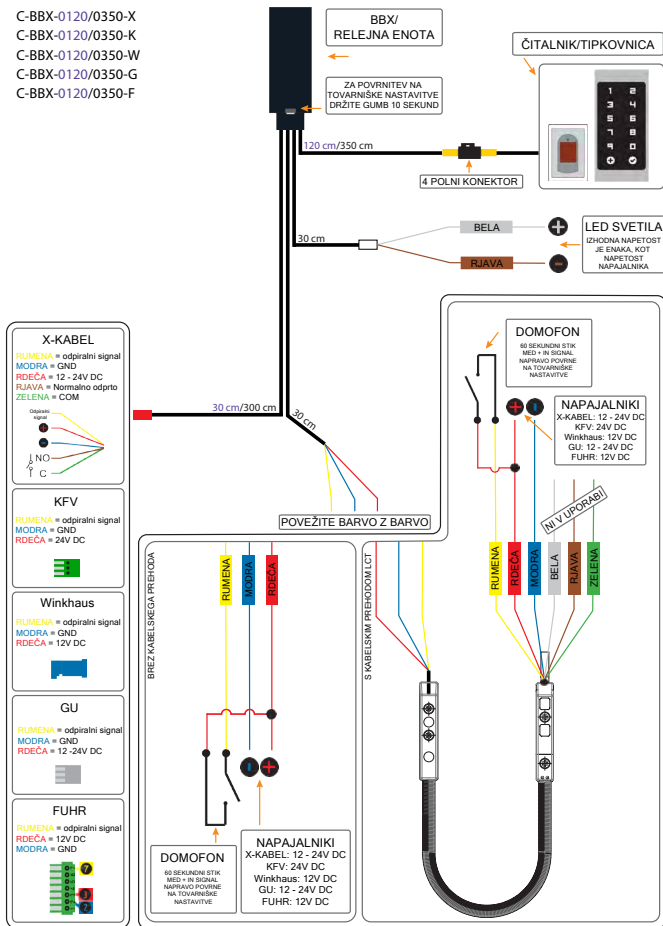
C-BBX-0120/0350-X
C-BBX-0120/0350-K
C-BBX-0120/0350-W
C-BBX-0120/0350-G
C-BBX-0120/0350-F

BBX/
RELEJNA ENOTA

ZA POVRNITEV NA TOVARNIŠKE NASTAVITVE DRŽITE GUMB 10 SEKUND

ČITALNIK/TIPKOVNICA

120 cm/350 cm

4 POLNI KONEKTOR

30 cm

BELA

RJAVA

LED SVETILA
IZHODNA NAPETOST JE ENAKA, KOT NAPETOST NAPAJALNIKA

X-KABEL
RUMENA = odpiralni signal
MODRA = GND
RDEČA = 12 - 24V DC
RJAVA = Normalno odprto
ZELENA = COM

Odpiralni signal
NO
C

30 cm/300 cm

30 cm

POVEŽITE BARVO Z BARVO

KFV
RUMENA = odpiralni signal
MODRA = GND
RDEČA = 24V DC

Winkhaus
RUMENA = odpiralni signal
MODRA = GND
RDEČA = 12V DC

GU
RUMENA = odpiralni signal
MODRA = GND
RDEČA = 12 -24V DC

FUHR
RUMENA = odpiralni signal
RDEČA = 12V DC
MODRA = GND

DOMOFON
60 SEKUNDNI STIK MED + IN SIGNAL NAPRAVO POVRNE NA TOVARNIŠKE NASTAVITVE

NAPAJALNIKI
X-KABEL: 12 - 24V DC
KFV: 24V DC
Winkhaus: 12V DC
GU: 12 - 24V DC
FUHR: 12V DC

NI V UPORABI

RUMENA
RDEČA
MODRA
BELA
RJAVA
ZELENA

S KABELSKIM PREHODOM LCT

BREZ KABELSKEGA PREHODA

RUMENA
MODRA
RDEČA

DOMOFON
60 SEKUNDNI STIK MED + IN SIGNAL NAPRAVO POVRNE NA TOVARNIŠKE NASTAVITVE

NAPAJALNIKI
X-KABEL: 12 - 24V DC
KFV: 24V DC
Winkhaus: 12V DC
GU: 12 - 24V DC
FUHR: 12V DC